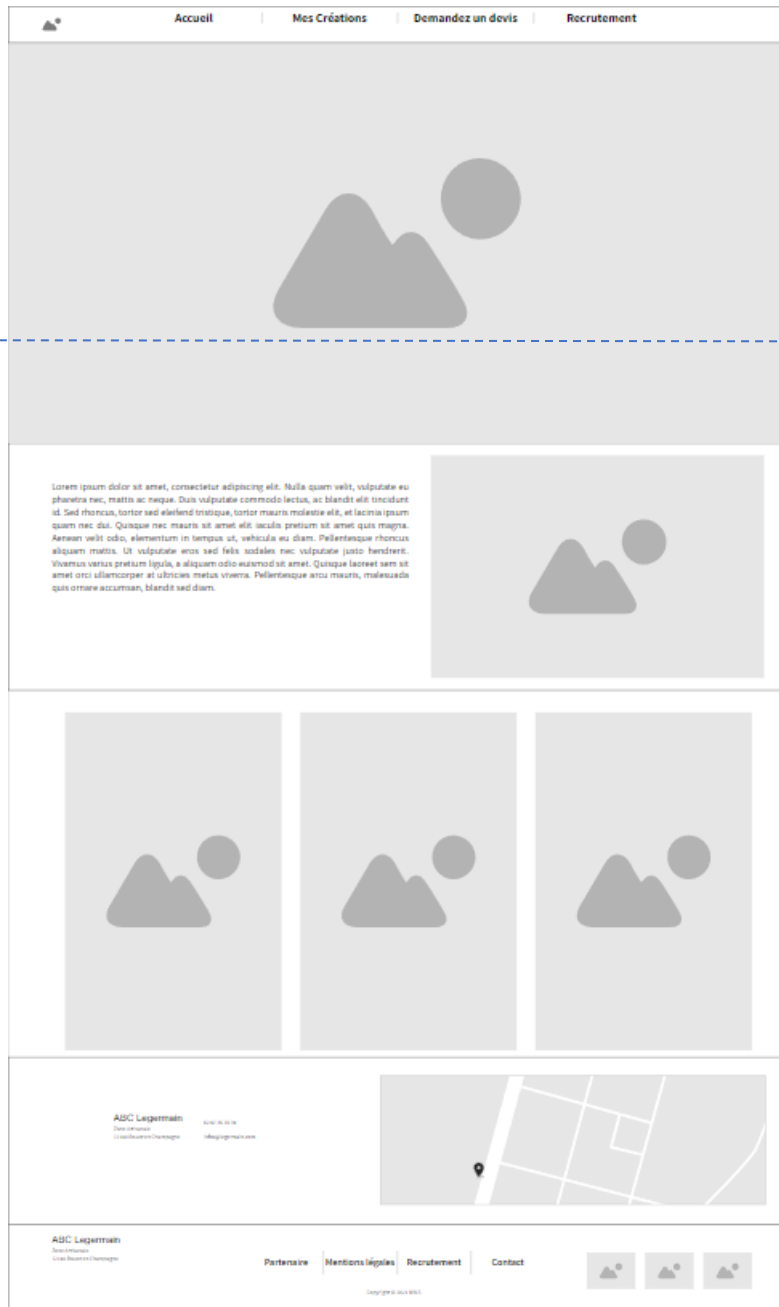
Accueil | Mes Créations | Demandez un devis | Recrutement

Lorem ipsum dolor sit amet, consectetur adipiscing elit. Nulla quam velit, vulputate eu pharetra nec, mattis ac neque. Duis vulputate commodo lectus, ac blandit elit tincidunt id. Sed rhoncus, tortor sed eleifend tristique, tortor mauris molestie elit, et lacinia ipsum quam nec dui. Quisque nec mauris sit amet elit iaculis pretium sit amet quis magna. Aenean velit odio, elementum in tempus ut, vehicula eu diam. Pellentesque rhoncus aliquam mattis. Ut vulputate eros sed felis sodales nec vulputate justo hendrerit. Vivamus varius pretium ligula, a aliquam odio euismod sit amet. Quisque laoreet sem sit amet orci ullamcorper at ultricies metus viverra. Pellentesque arcu mauris, malesuada quis ornare accumsan, blandit sed diam.

ABC Legermain
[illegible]
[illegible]
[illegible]
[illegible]

ABC Legermain
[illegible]
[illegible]

Partenaire | Mentions légales | Recrutement | Contact

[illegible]